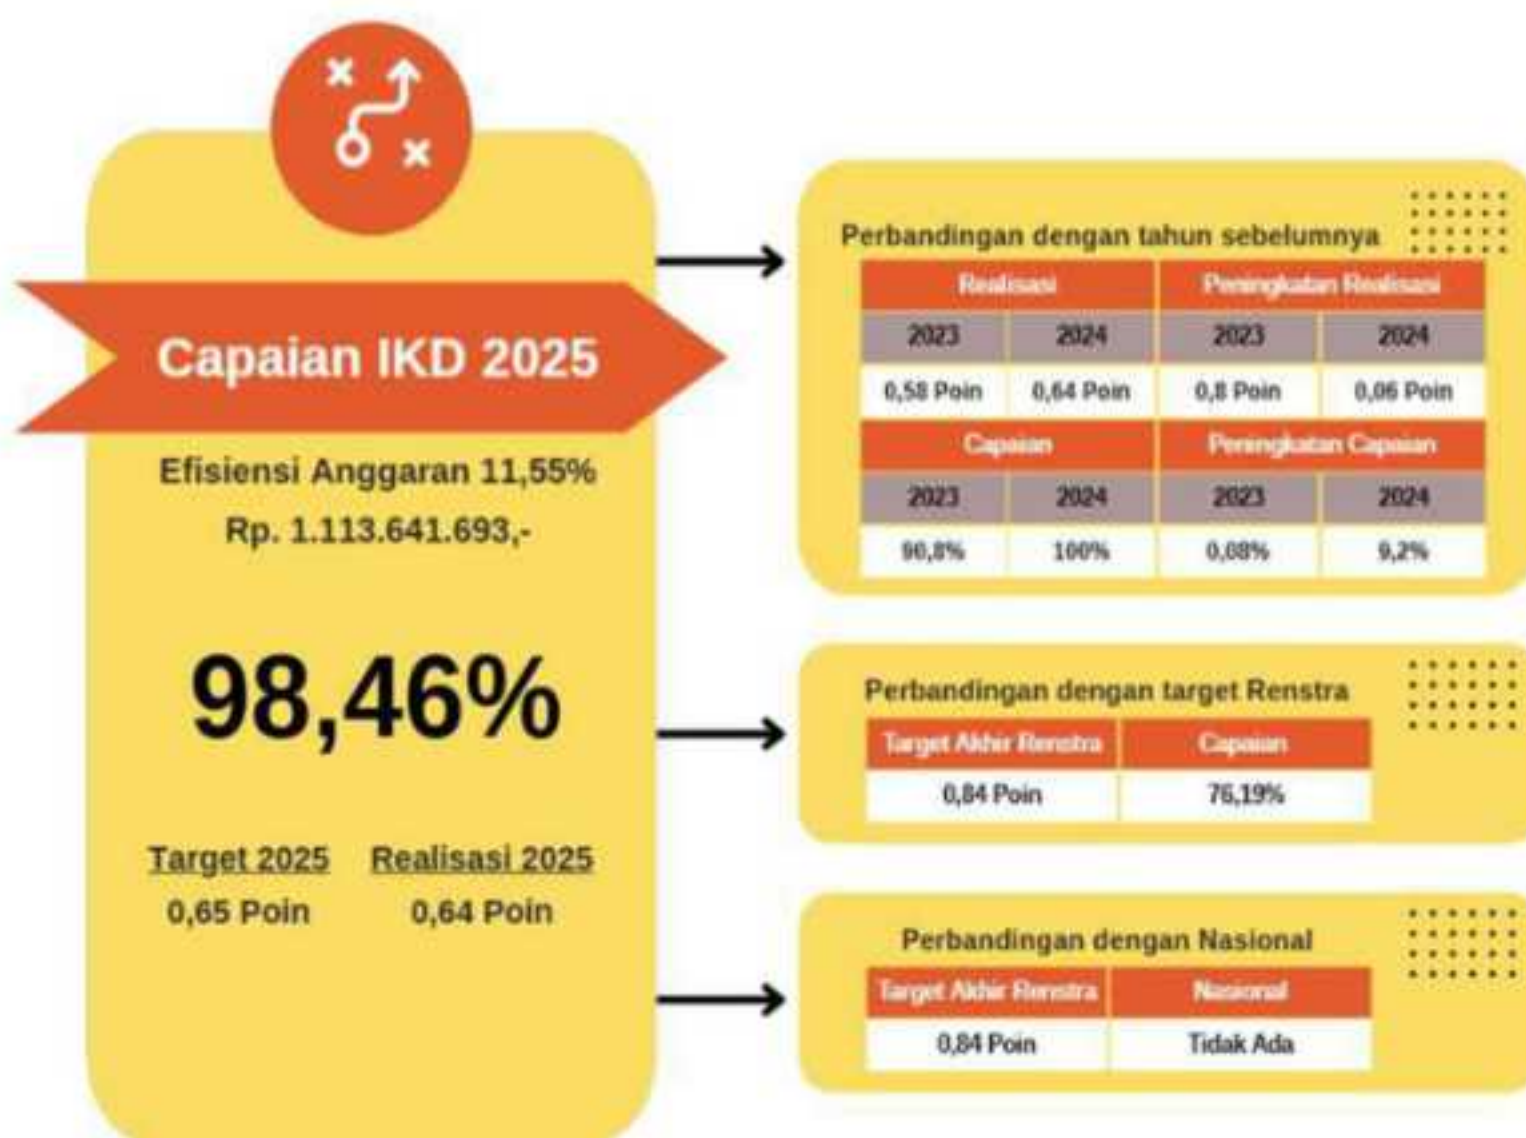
Capaian IKD 2025

Efisiensi Anggaran 11,55%
Rp. 1.113.641.693,-

98,46%

Target 2025
0,65 Poin

Realisasi 2025
0,64 Poin

Perbandingan dengan tahun sebelumnya

| Realisasi | | Peningkatan Realisasi | |
|---|---|---|---|
| 2023 | 2024 | 2023 | 2024 |
| 0,58 Poin | 0,64 Poin | 0,8 Poin | 0,06 Poin |
| Capaian | | Peningkatan Capaian | |
| 2023 | 2024 | 2023 | 2024 |
| 90,8% | 100% | 0,08% | 9,2% |

Perbandingan dengan target Renstra

| Target Akhir Renstra | Capaian |
|---|---|
| 0,84 Poin | 76,19% |

Perbandingan dengan Nasional

| Target Akhir Renstra | Nasional |
|---|---|
| 0,84 Poin | Tidak Ada |